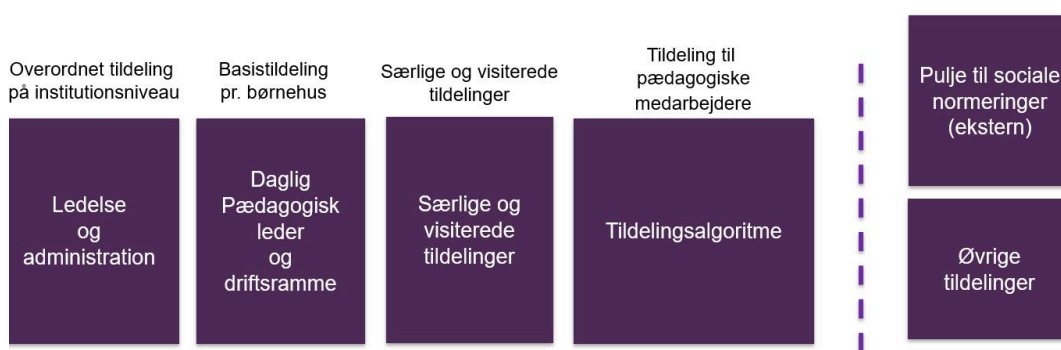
Overordnet tildeling på institutionsniveau

Ledelse og administration

Basistildeling pr. børnehus

Daglig Pædagogisk leder og driftsramme

Særlige og visiterede tildelinger

Særlige og visiterede tildelinger

Tildeling til pædagogiske medarbejdere

Tildelingsalgoritme

Pulje til sociale normeringer (ekstern)

Øvrige tildelinger